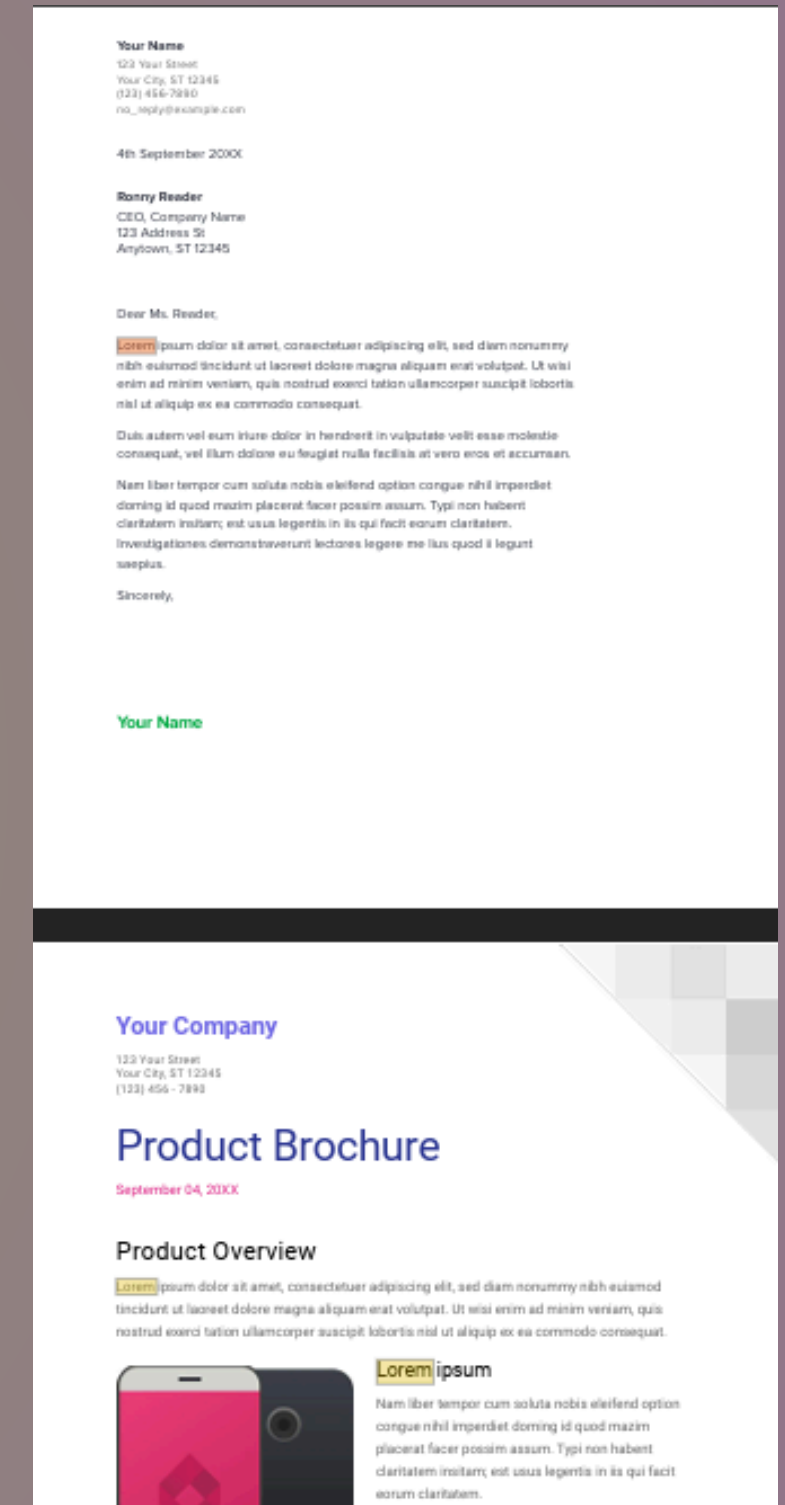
Your Name
123 Your Street
Your City, ST 12345
(123) 456-7890
no_reply@example.com

4th September 20XX

Ronny Reader
CEO, Company Name
123 Address St
Anytown, ST 12345

Dear Ms. Reader,

Lorem ipsum dolor sit amet, consectetuer adipiscing elit, sed diam nonummy nibh euismod tincidunt ut laoreet dolore magna aliquam erat volutpat. Ut wisi enim ad minim veniam, quis nostrud exerci tation ullamcorper suscipit lobortis nisl ut aliquip ex ea commodo consequat.

Duis autem vel eum iriure dolor in hendrerit in vulputate velit esse molestie consequat, vel illum dolore eu feugiat nulla facilisis at vero eros et accumsan.

Nam liber tempor cum soluta nobis eleifend option congue nihil imperdiet doming id quod mazim placerat facer possim assum. Typi non habent claritatem insitam; est usus legentis in iis qui facit eorum claritatem. Investigationes demonstraverunt lectores legere me lius quod ii legunt saepius.

Sincerely,

Your Name

Your Company
123 Your Street
Your City, ST 12345
(123) 456 - 7890

Product Brochure
September 04, 20XX

Product Overview
Lorem ipsum dolor sit amet, consectetuer adipiscing elit, sed diam nonummy nibh euismod tincidunt ut laoreet dolore magna aliquam erat volutpat. Ut wisi enim ad minim veniam, quis nostrud exerci tation ullamcorper suscipit lobortis nisl ut aliquip ex ea commodo consequat.

Lorem ipsum
Nam liber tempor cum soluta nobis eleifend option congue nihil imperdiet doming id quod mazim placerat facer possim assum. Typi non habent claritatem insitam; est usus legentis in iis qui facit eorum claritatem.